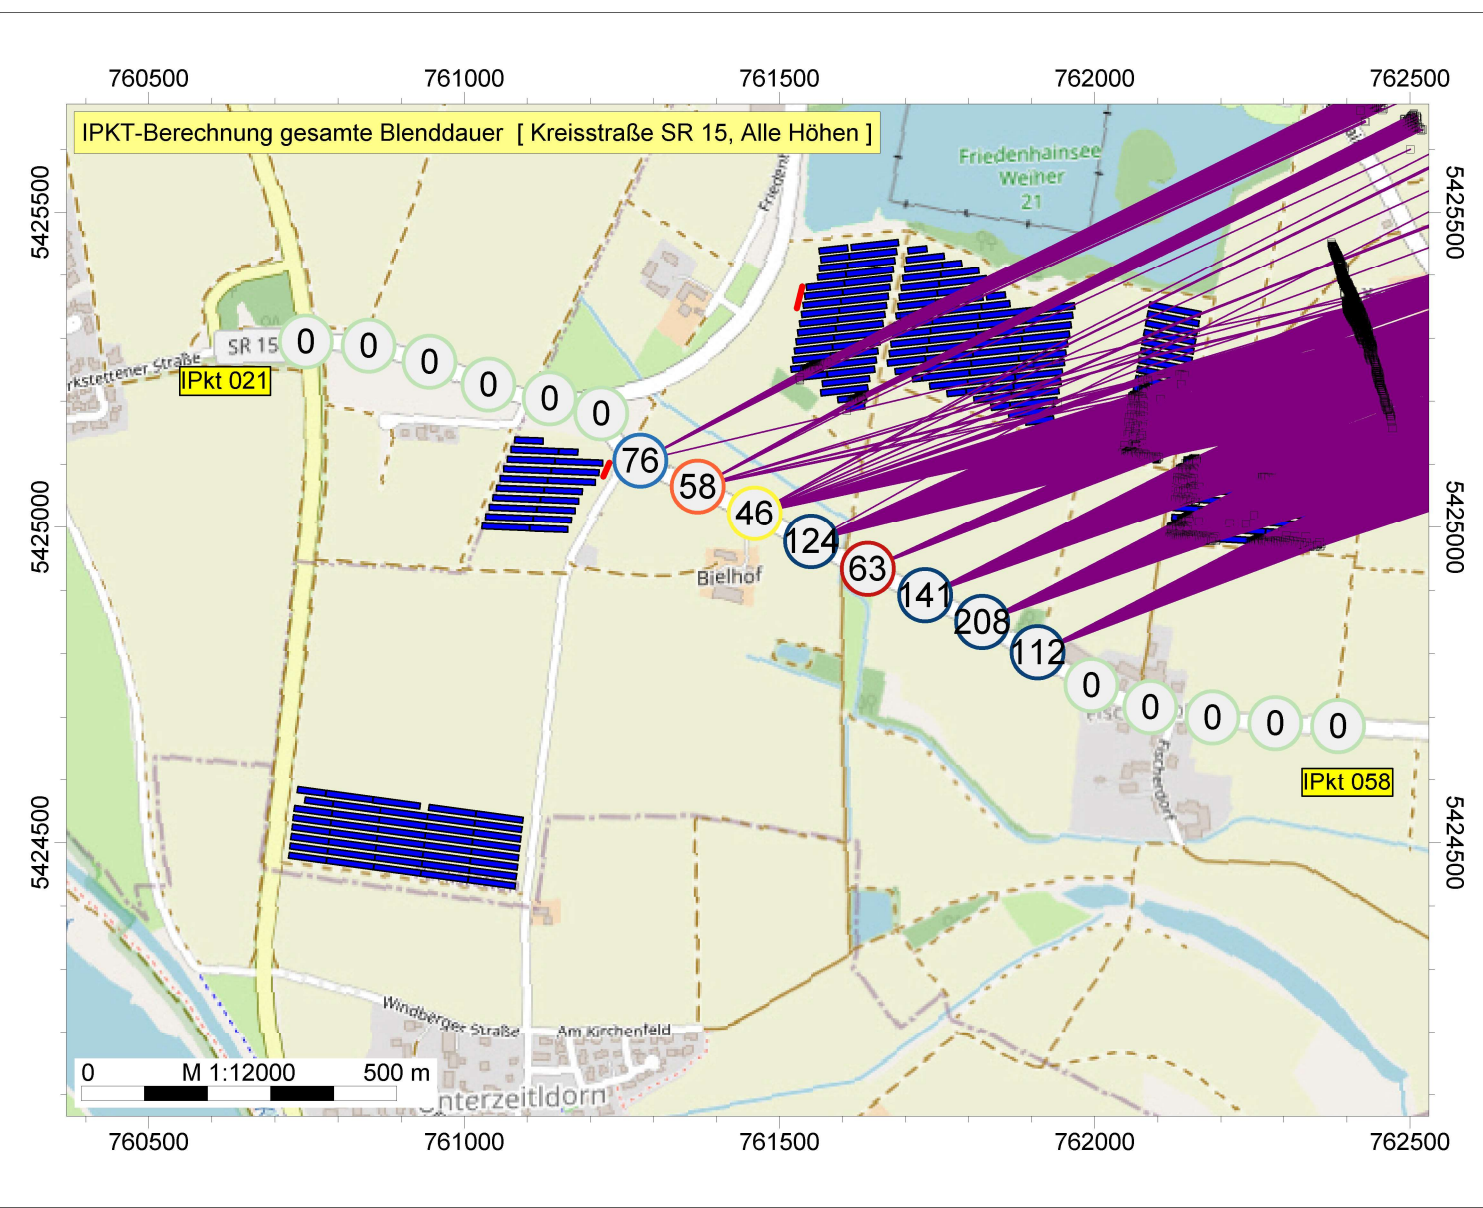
760500 761000 761500 762000 762500

IPKT-Berechnung gesamte Blenddauer [ Kreisstraße SR 15, Alle Höhen ]

Friedenhainsee Weiher 21

5425500

5425000

5424500

SR 15

rkstettener Straße

IPkt 021

0 0 0 0 0 0

76 58 46 124 63 141 208 112

0 0 0 0 0

Bielhof

IPkt 058

Windberger Straße

Am Kirchenfeld

nterzeitldorn

0 M 1:12000 500 m

760500 761000 761500 762000 762500